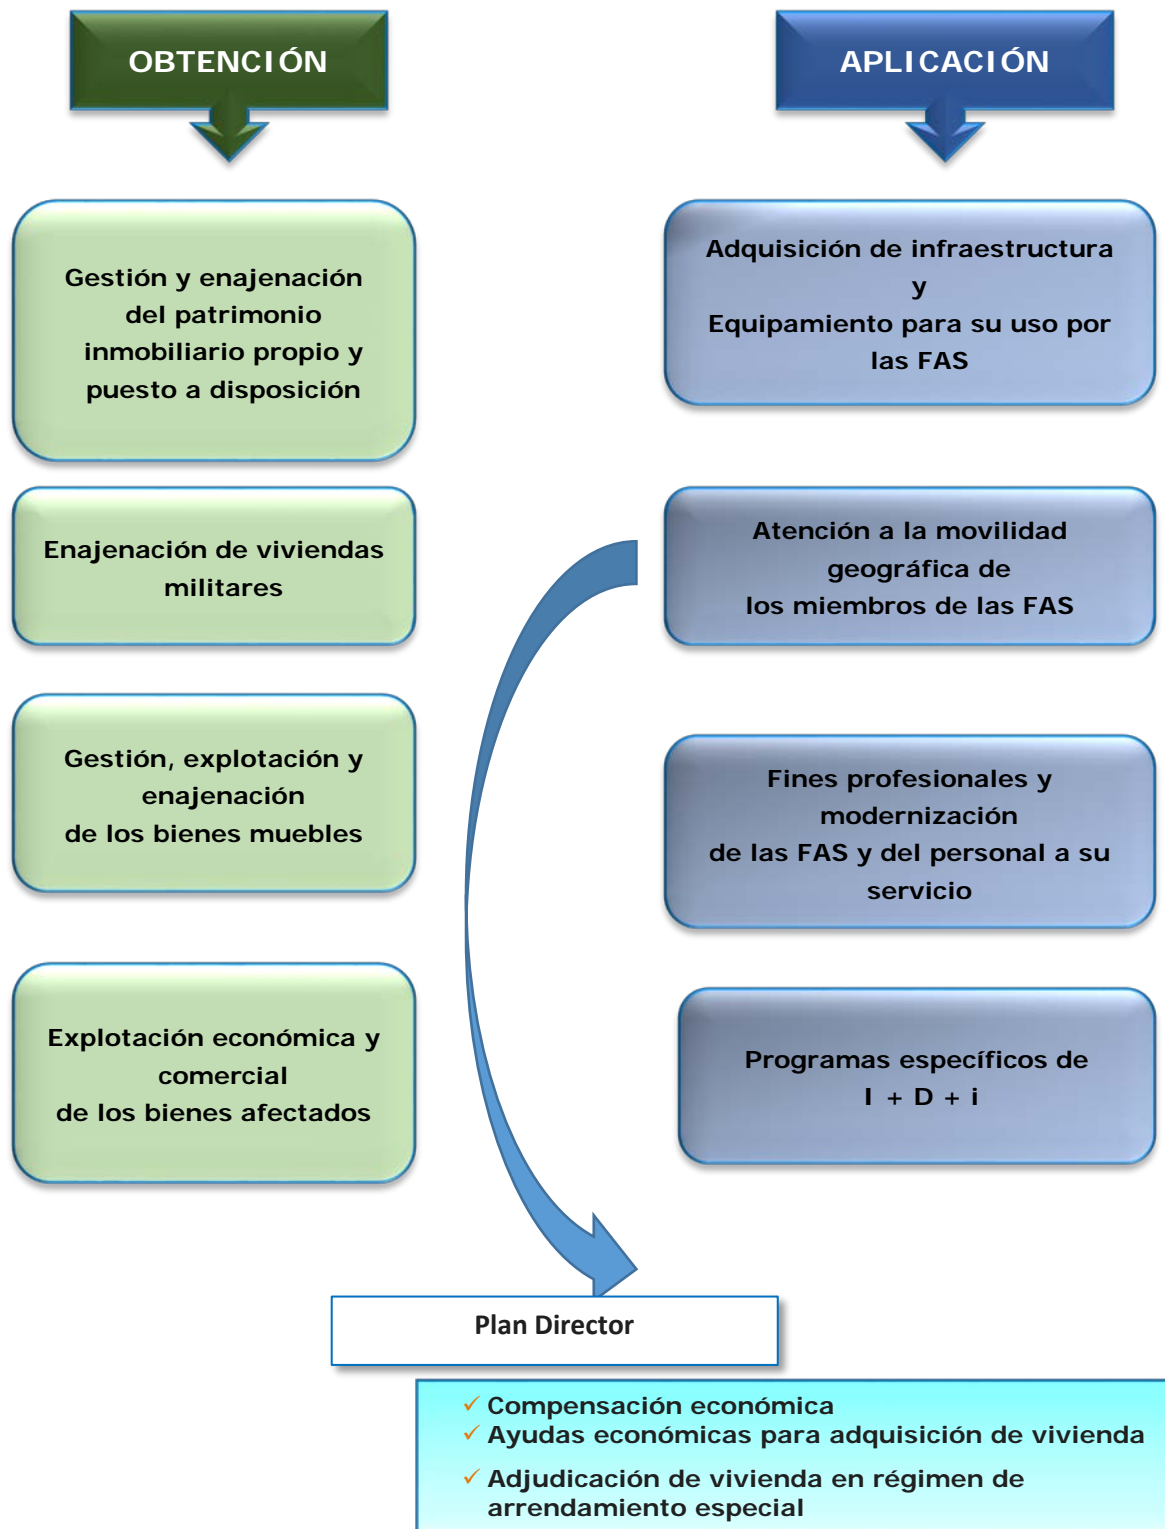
OBTENCIÓN

APLICACIÓN

Gestión y enajenación del patrimonio inmobiliario propio y puesto a disposición

Enajenación de viviendas militares

Gestión, explotación y enajenación de los bienes muebles

Explotación económica y comercial de los bienes afectados

Adquisición de infraestructura y Equipamiento para su uso por las FAS

Atención a la movilidad geográfica de los miembros de las FAS

Fines profesionales y modernización de las FAS y del personal a su servicio

Programas específicos de I + D + i

Plan Director

✓ Compensación económica
✓ Ayudas económicas para adquisición de vivienda
✓ Adjudicación de vivienda en régimen de arrendamiento especial